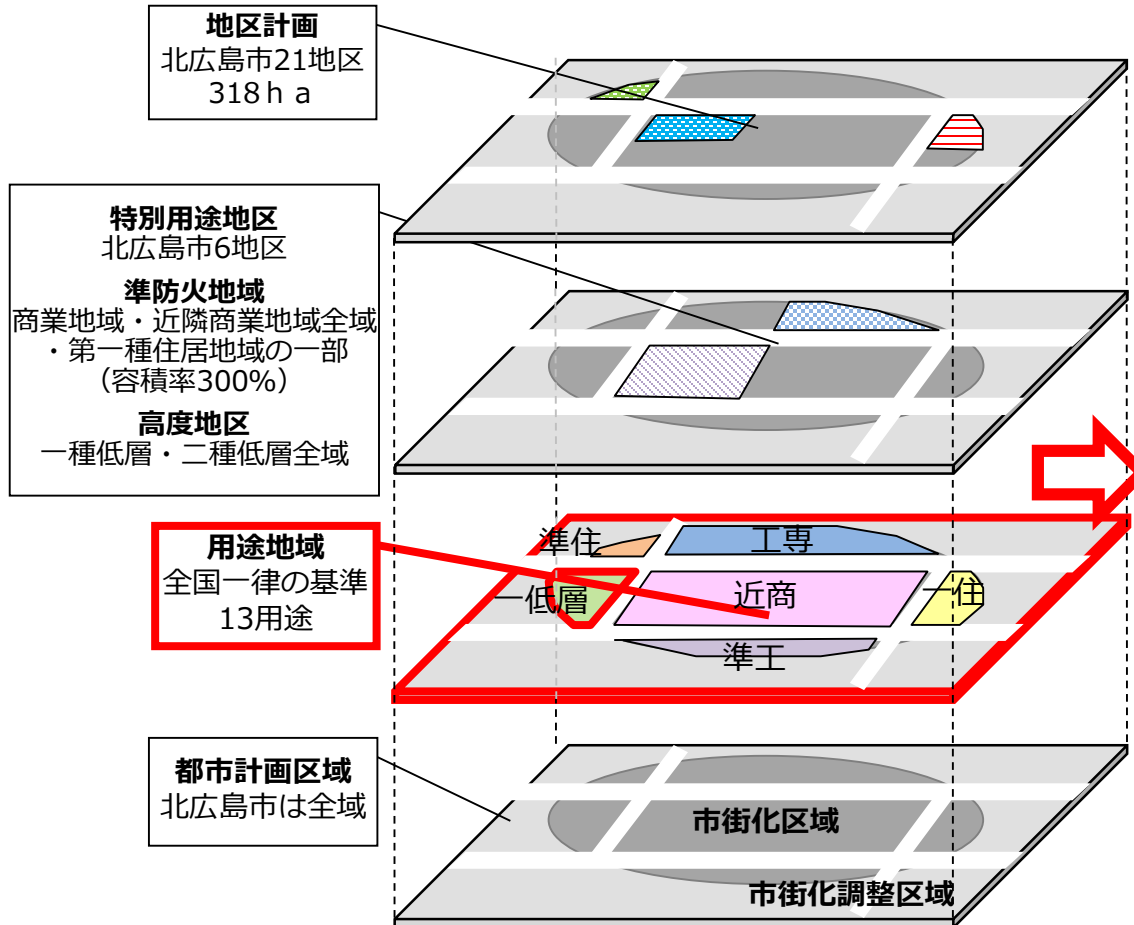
地区計画
北広島市21地区
318ｈａ

特別用途地区
北広島市6地区

準防火地域
商業地域・近隣商業地域全域・第一種住居地域の一部
（容積率300%）

高度地区
一種低層・二種低層全域

用途地域
全国一律の基準
13用途

準住
工専
一低層
近商
一住
準工

都市計画区域
北広島市は全域

市街化区域
市街化調整区域